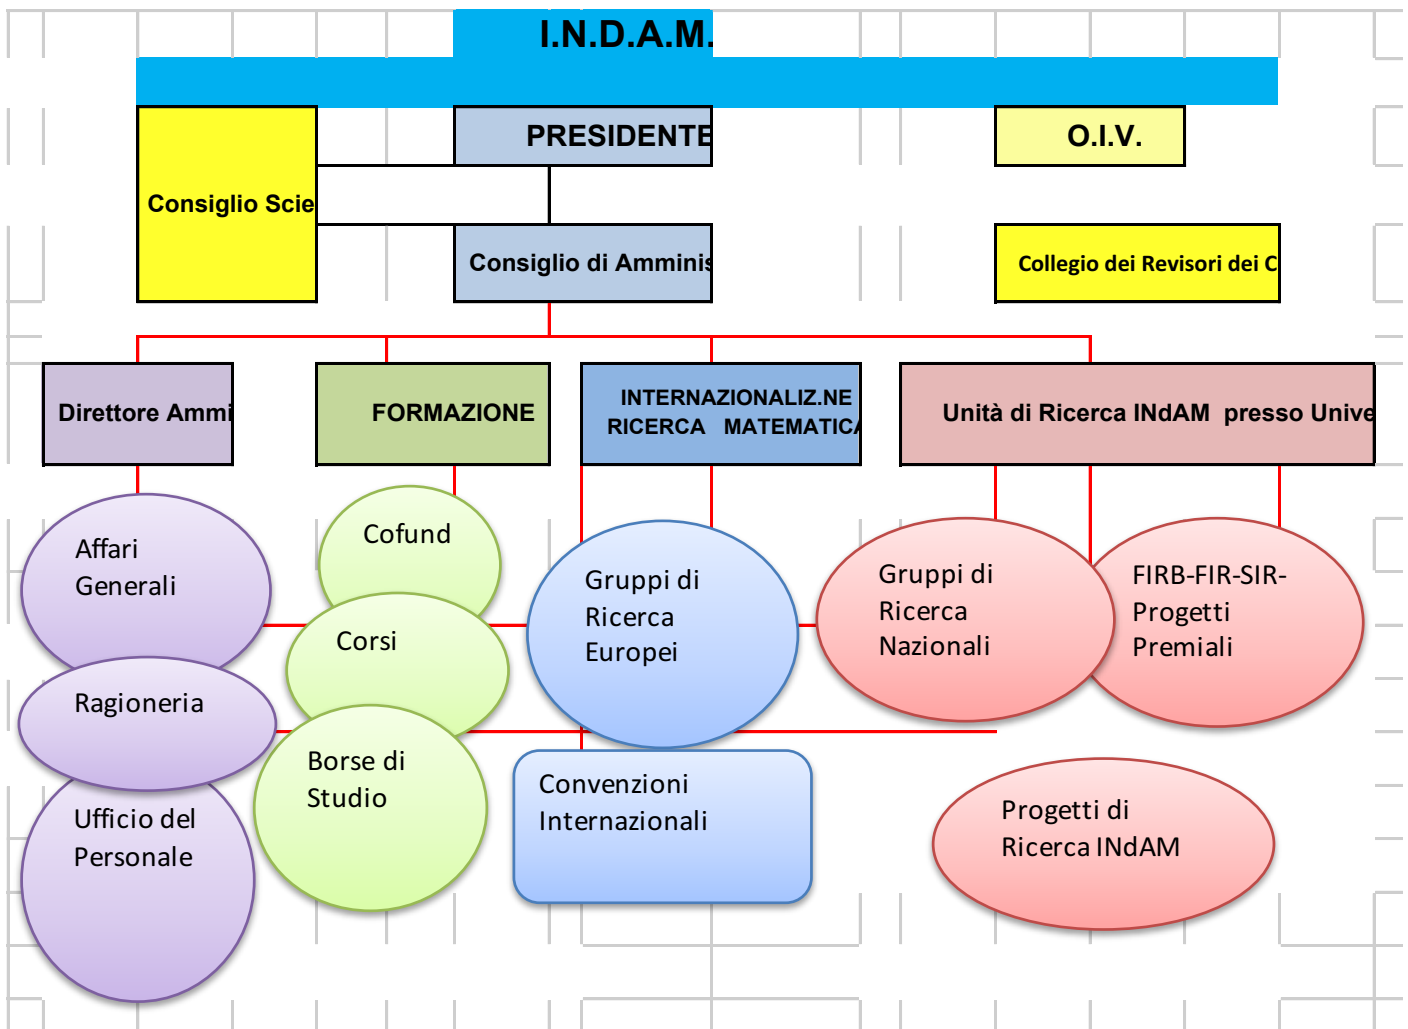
I.N.D.A.M.

PRESIDENTE

O.I.V.

Consiglio Scie

Consiglio di Amminis

Collegio dei Revisori dei C

Direttore Ammi

FORMAZIONE

INTERNAZIONALIZ.NE RICERCA MATEMATICA

Unità di Ricerca INdAM presso Unive

Affari Generali

Ragioneria

Ufficio del Personale

Cofund

Corsi

Borse di Studio

Gruppi di Ricerca Europei

Convenzioni Internazionali

Gruppi di Ricerca Nazionali

FIRB-FIR-SIR-Progetti Premiali

Progetti di Ricerca INdAM